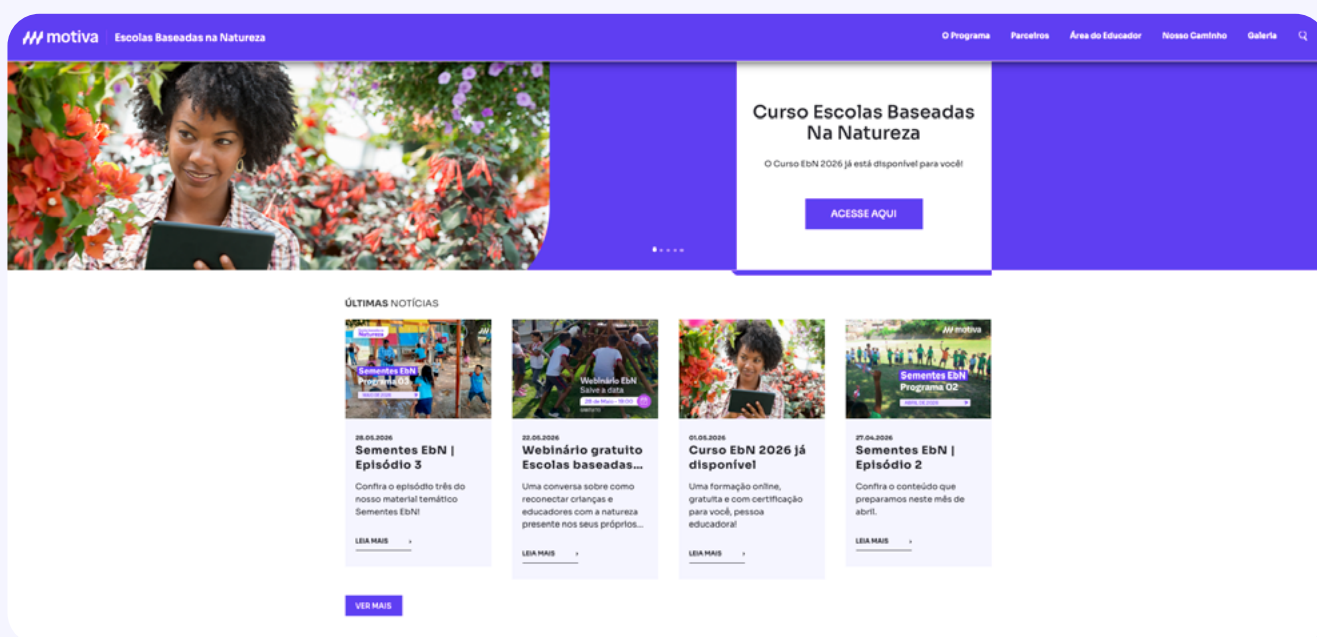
motiva | Escolas Baseadas na Natureza

O Programa Parceiros Área do Educador Nosso Caminho Galeria

Curso Escolas Baseadas Na Natureza

O Curso EbN 2026 já está disponível para você!

ACESSE AQUI

ÚLTIMAS NOTÍCIAS

Sementes EbN Programa 03

28.05.2026
Sementes EbN | Episódio 3
Confira o episódio três do nosso material temático Sementes EbN!
LEIA MAIS

Webinário EbN Salve a data 28 de Maio - 19:00

22.05.2026
Webinário gratuito Escolas baseadas...
Uma conversa sobre como reconectar crianças e educadores com a natureza presente nos seus próprios...
LEIA MAIS

01.05.2026
Curso EbN 2026 já disponível
Uma formação online, gratuita e com certificação para você, pessoa educadora!
LEIA MAIS

motiva
Sementes EbN Programa 02

27.04.2026
Sementes EbN | Episódio 2
Confira o conteúdo que preparamos neste mês de abril.
LEIA MAIS

VER MAIS